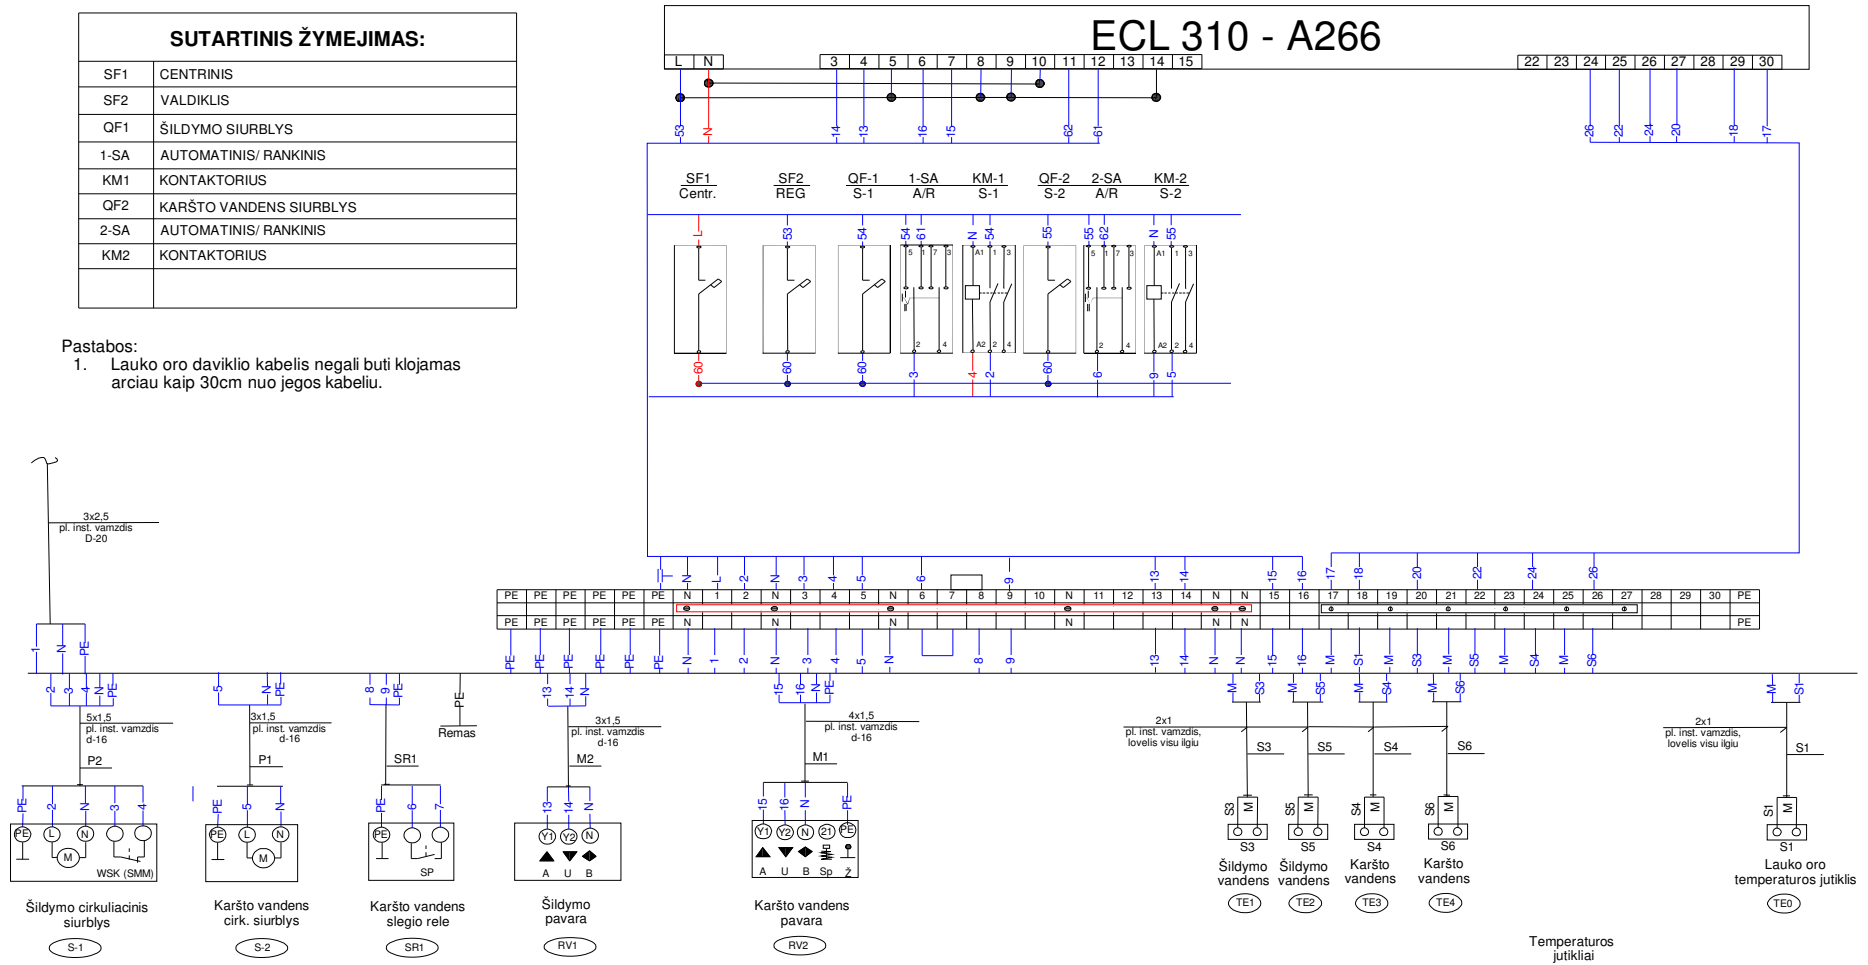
SUTARTINIS ŽYMEJIMAS:

| | |
|---|---|
| SF1 | CENTRINIS |
| SF2 | VALDIKLIS |
| QF1 | ŠILDYMO SIURBLYS |
| 1-SA | AUTOMATINIS/ RANKINIS |
| KM1 | KONTAKTORIUS |
| QF2 | KARŠTO VANDENS SIURBLYS |
| 2-SA | AUTOMATINIS/ RANKINIS |
| KM2 | KONTAKTORIUS |
| | |

Pastabos:
1. Lauko oro daviklio kabelis negali buti klojamas arciau kaip 30cm nuo jegos kabeliu.

ECL 310 - A266

L N 3 4 5 6 7 8 9 10 11 12 13 14 15 22 23 24 25 26 27 28 29 30

53 N 14 13 16 15 62 61 26 22 24 20 18 17

SF1 Centr. SF2 REG QF-1 S-1 1-SA A/R KM-1 S-1 QF-2 S-2 2-SA A/R KM-2 S-2

L 53 54 54 61 N 54 55 55 62 N 55

60 60 60 3 4 2 60 6 9 5

3x2,5
pl. inst. vamzdis
D-20

N L 2 N 3 4 5 6 9 13 14 15 16 17 18 20 22 24 26

PE PE PE PE PE PE N 1 2 N 3 4 5 N 6 7 8 9 10 N 11 12 13 14 N N 15 16 17 18 19 20 21 22 23 24 25 26 27 28 29 30 PE

PE PE PE PE PE PE N N N N N N PE

PE PE PE PE PE PE N 1 2 N 3 4 5 N 8 9 13 14 N N 15 16 M S1 M S3 M S5 M S4 M S6

1 N PE 2 3 4 PE 5 N PE 8 9 PE PE 13 14 N 15 16 N PE M S3 M S5 M S4 M S6 M S1

5x1,5
pl. inst. vamzdis
d-16
P2

3x1,5
pl. inst. vamzdis
d-16
P1

SR1

Remas

3x1,5
pl. inst. vamzdis
d-16
M2

4x1,5
pl. inst. vamzdis
d-16
M1

2x1
pl. inst. vamzdis,
lovelis visu ilgiu
S3 S5 S4 S6

2x1
pl. inst. vamzdis,
lovelis visu ilgiu
S1

PE 2 N 3 4
PE L N
M
WSK (SMM)

PE 5 N
PE L N
M

PE 6 7
PE
SP

13 14 N
Y1 Y2 N
A U B

15 16 N PE
Y1 Y2 N 21 PE
A U B Sp Ž

S3 M S5 M S4 M S6 M S1 M
S3 S5 S4 S6 S1

Šildymo cirkuliacinis siurblys
S-1

Karšto vandens cirk. siurblys
S-2

Karšto vandens slegio rele
SR1

Šildymo pavara
RV1

Karšto vandens pavara
RV2

Šildymo vandens
TE1

Šildymo vandens
TE2

Karšto vandens
TE3

Karšto vandens
TE4

Lauko oro temperaturos jutiklis
TE0

Temperaturos jutikliai